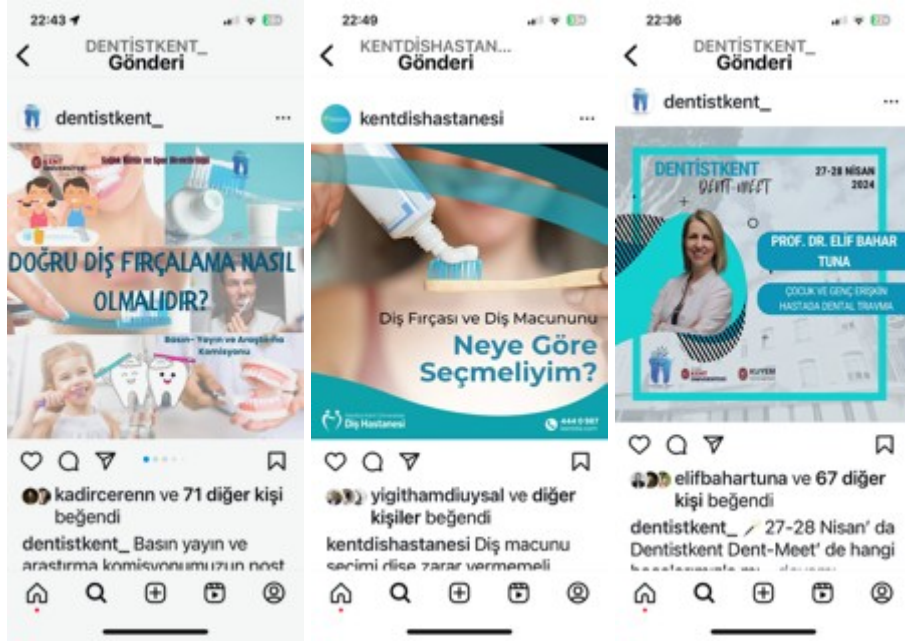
22:43

DENTISTKENT_
Gönderi

dentistkent_

DOĞRU DİŞ FIRÇALAMA NASIL OLMALIDIR?

Basın- Yayın ve Araştırma Komisyonu

kadircerenn ve 71 diğer kişi beğendi

dentistkent_ Basın yayın ve araştırma komisyonumuzun post

22:49

KENTDISHASTAN...
Gönderi

kentdishastanesi

Diş Fırçası ve Diş Macununu
Neye Göre Seçmeliyim?

Diş Hastanesi

444 0 567

yigithamdiuysal ve diğer kişiler beğendi

kentdishastanesi Diş macunu seçimi dişe zarar vermemeli

22:36

DENTISTKENT_
Gönderi

dentistkent_

DENTISTKENT DENT-MEET
27-28 NİSAN 2024

PROF. DR. ELİF BAHAR TUNA

ÇOCUK VE GENÇ ERİŞKİN HASTADA DENTAL TRAVMA

KUYEM

elifbahartuna ve 67 diğer kişi beğendi

dentistkent_ 27-28 Nisan' da Dentistkent Dent-Meet' de hangi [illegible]